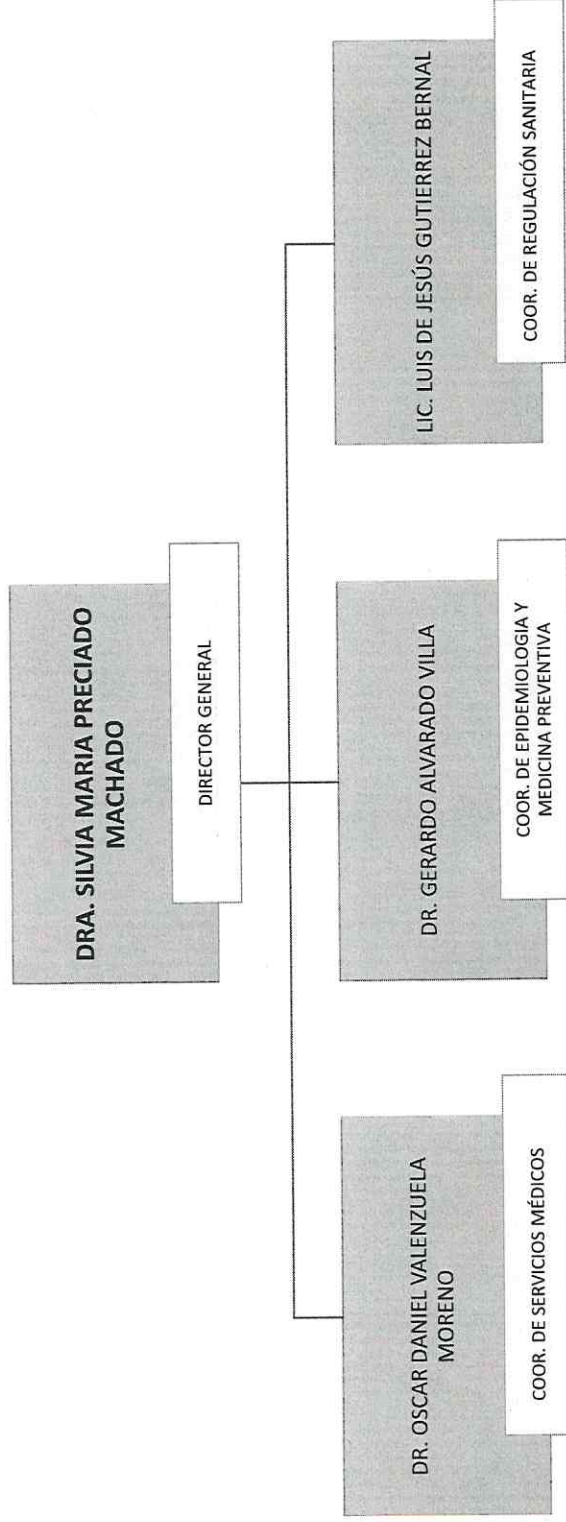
DRA. SILVIA MARIA PRECIADO MACHADO

DIRECTOR GENERAL

DR. OSCAR DANIEL VALENZUELA MORENO

COOR. DE SERVICIOS MÉDICOS

DR. GERARDO ALVARADO VILLA

COOR. DE EPIDEMIOLOGIA Y MEDICINA PREVENTIVA

LIC. LUIS DE JESÚS GUTIERREZ BERNAL

COOR. DE REGULACIÓN SANITARIA